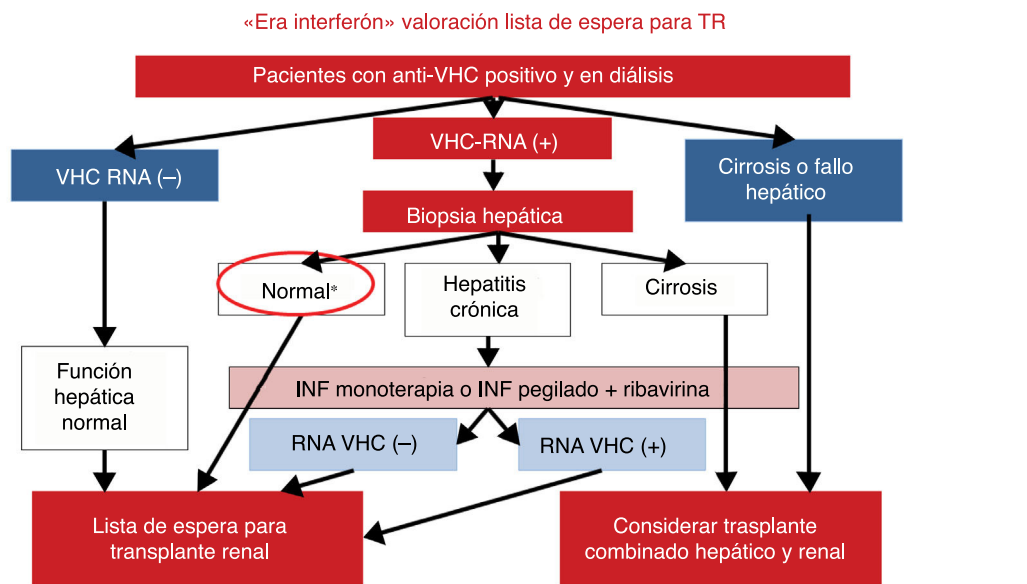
«Era interferón» valoración lista de espera para TR

Pacientes con anti-VHC positivo y en diálisis

VHC RNA (–)

VHC-RNA (+)

Cirrosis o fallo hepático

Biopsia hepática

Normal*

Hepatitis crónica

Cirrosis

Función hepática normal

INF monoterapia o INF pegilado + ribavirina

RNA VHC (–)

RNA VHC (+)

Lista de espera para transplante renal

Considerar trasplante combinado hepático y renal